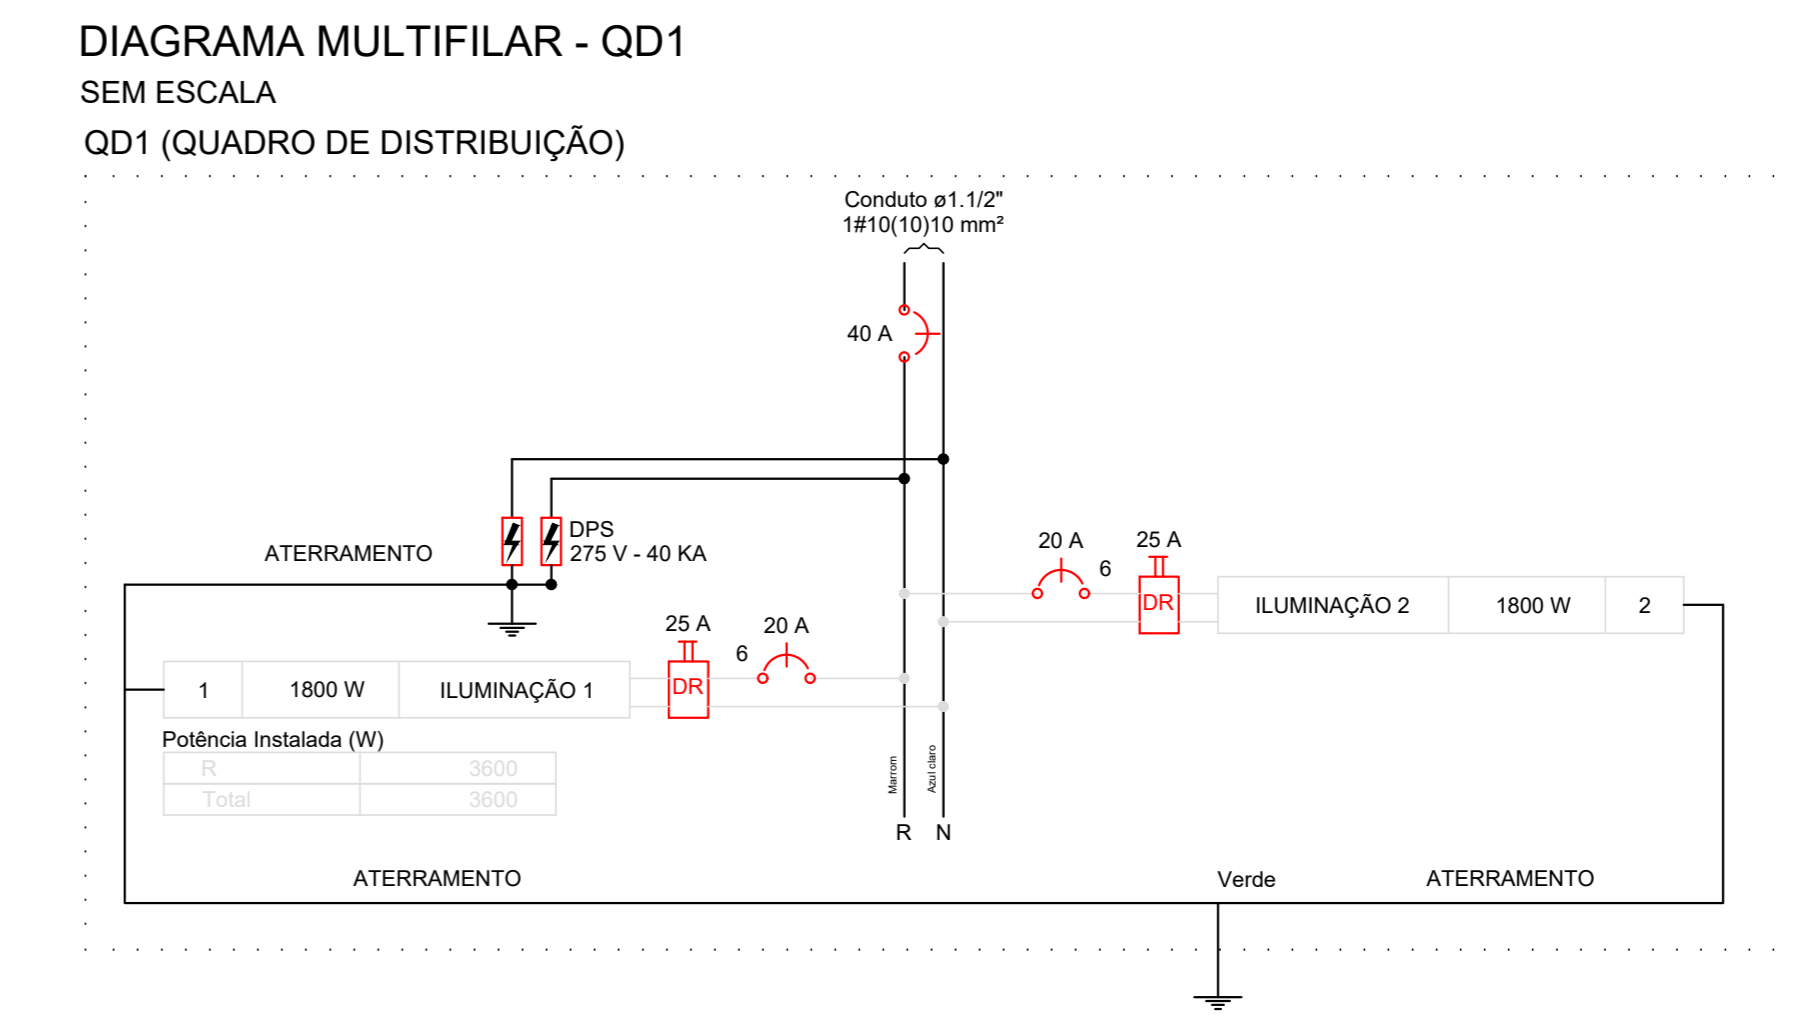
DIAGRAMA MULTIFILAR - QD1

SEM ESCALA

QD1 (QUADRO DE DISTRIBUIÇÃO)

Conduto ø1.1/2"
1#10(10)10 mm²

40 A

DPS
275 V - 40 KA

ATERRAMENTO

20 A

6

25 A

DR

ILUMINAÇÃO 2

1800 W

2

25 A

20 A

6

DR

| 1 | 1800 W | ILUMINAÇÃO 1 |
|---|---|---|

Potência Instalada (W)

| R | 3600 |
|---|---|
| Total | 3600 |

Marrom

Azul claro

R N

ATERRAMENTO

Verde

ATERRAMENTO